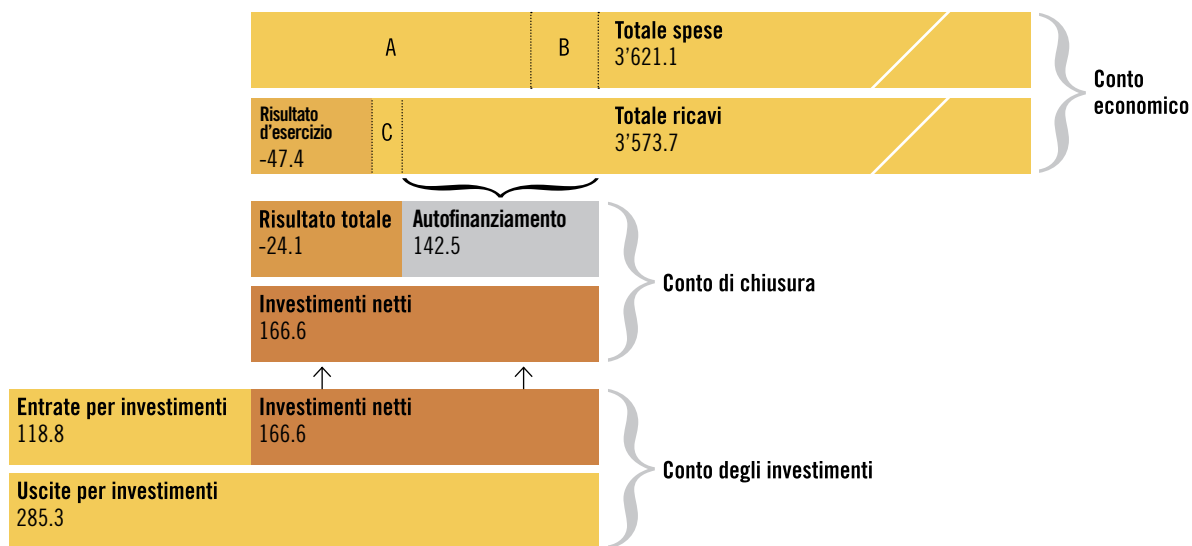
A

B

Totale spese
3'621.1

Conto economico

Risultato d'esercizio
-47.4

C

Totale ricavi
3'573.7

Risultato totale
-24.1

Autofinanziamento
142.5

Conto di chiusura

Investimenti netti
166.6

Entrate per investimenti
118.8

Investimenti netti
166.6

Conto degli investimenti

Uscite per investimenti
285.3